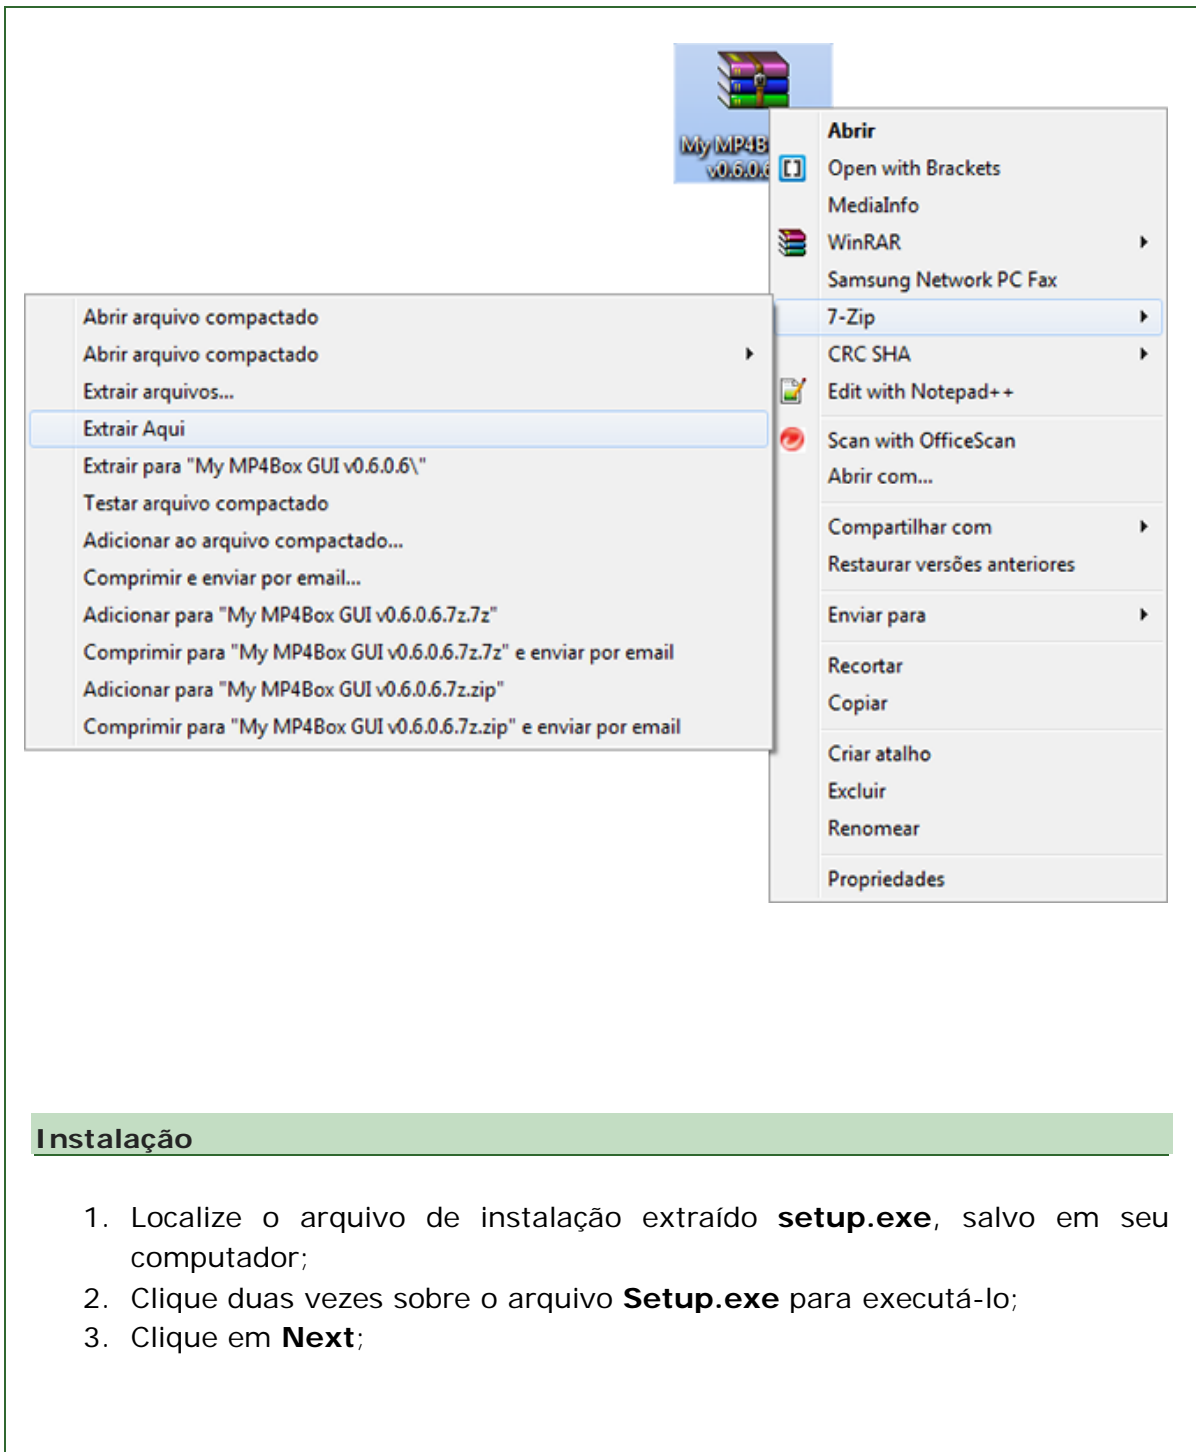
My MP4B
v0.6.0.6

Abrir
Open with Brackets
MediaInfo
WinRAR
Samsung Network PC Fax
7-Zip
CRC SHA
Edit with Notepad++
Scan with OfficeScan
Abrir com...
Compartilhar com
Restaurar versões anteriores
Enviar para
Recortar
Copiar
Criar atalho
Excluir
Renomear
Propriedades

Abrir arquivo compactado
Abrir arquivo compactado
Extrair arquivos...
Extrair Aqui
Extrair para "My MP4Box GUI v0.6.0.6\"
Testar arquivo compactado
Adicionar ao arquivo compactado...
Comprimir e enviar por email...
Adicionar para "My MP4Box GUI v0.6.0.6.7z.7z"
Comprimir para "My MP4Box GUI v0.6.0.6.7z.7z" e enviar por email
Adicionar para "My MP4Box GUI v0.6.0.6.7z.zip"
Comprimir para "My MP4Box GUI v0.6.0.6.7z.zip" e enviar por email

Instalação

1. Localize o arquivo de instalação extraído **setup.exe**, salvo em seu computador;
2. Clique duas vezes sobre o arquivo **Setup.exe** para executá-lo;
3. Clique em **Next**;